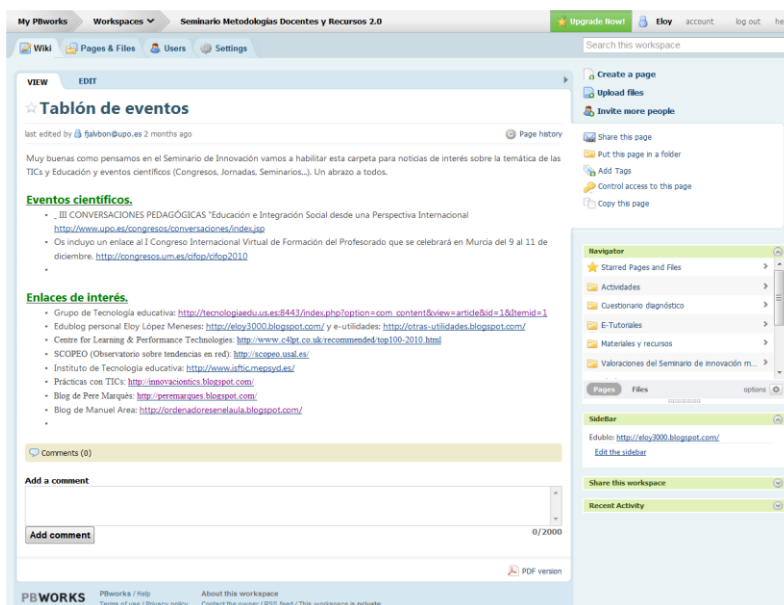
My PBworks Workspaces Seminario Metodologías Docentes y Recursos 2.0 Upgrade Now! Eloy account log out he

Wiki Pages & Files Users Settings

Search this workspace

VIEW EDIT

Tablón de eventos

last edited by fjalvbon@upo.es 2 months ago

Page history

Muy buenas como pensamos en el Seminario de Innovación vamos a habilitar esta carpeta para noticias de interés sobre la temática de las TICs y Educación y eventos científicos (Congresos, Jornadas, Seminarios...). Un abrazo a todos.

Eventos científicos.

- _ III CONVERSACIONES PEDAGÓGICAS "Educación e Integración Social desde una Perspectiva Internacional http://www.upo.es/congresos/conversaciones/index.jsp
- Os incluyo un enlace al I Congreso Internacional Virtual de Formación del Profesorado que se celebrará en Murcia del 9 al 11 de diciembre. http://congresos.um.es/cifop/cifop2010
-

Enlaces de interés.

- Grupo de Tecnología educativa: http://tecnologiaedu.us.es:8443/index.php?option=com_content&view=article&id=1&Itemid=1
- Edublog personal Eloy López Meneses: http://eloy3000.blogspot.com/ y e-utilidades: http://otras-utilidades.blogspot.com/
- Centre for Learning & Performance Technologies: http://www.c4lpt.co.uk/recommended/top100-2010.html
- SCOPEO (Observatorio sobre tendencias en red): http://scopeo.usal.es/
- Instituto de Tecnología educativa: http://www.isftic.mepsyd.es/
- Prácticas con TICs: http://innovaciontics.blogspot.com/
- Blog de Pere Marquès: http://peremarques.blogspot.com/
- Blog de Manuel Area: http://ordenadoresenelaula.blogspot.com/
-

Comments (0)

Add a comment

0/2000

Add comment

PDF version

Create a page
Upload files
Invite more people

Share this page
Put this page in a folder
Add Tags
Control access to this page
Copy this page

Navigator
Starred Pages and Files
Actividades
Cuestionario diagnóstico
E-Tutoriales
Materiales y recursos
Valoraciones del Seminario de innovación m...

Pages Files options

SideBar
Edublo: http://eloy3000.blogspot.com/
Edit the sidebar

Share this workspace

Recent Activity

PBWORKS PBworks / Help Terms of use / Privacy policy About this workspace Contact the owner / RSS feed / This workspace is private